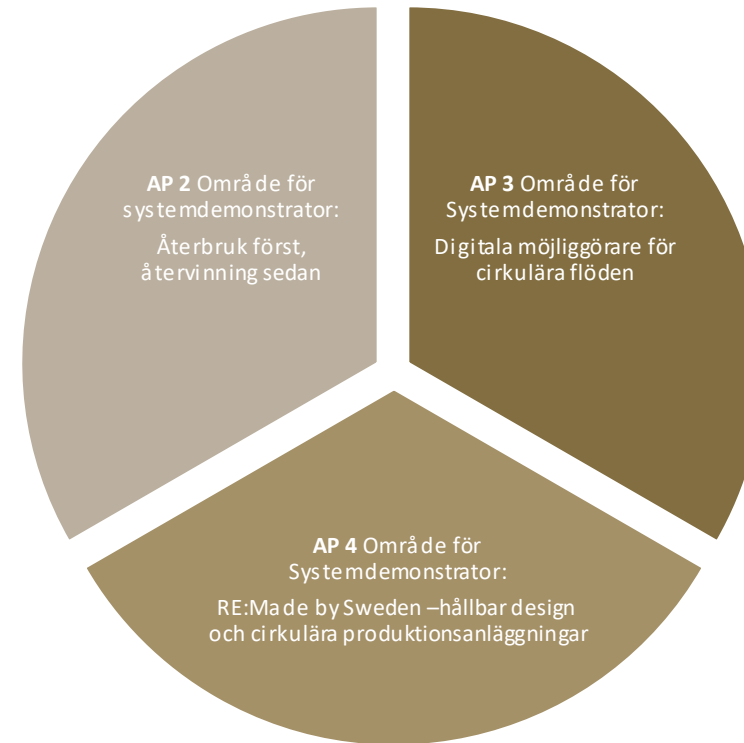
**AP 2** Område för systemdemonstrator:

Återbruk först, återvinning sedan

**AP 3** Område för Systemdemonstrator:

Digitala möjliggörare för cirkulära flöden

**AP 4** Område för Systemdemonstrator:

RE:Made by Sweden –hållbar design och cirkulära produktionsanläggningar